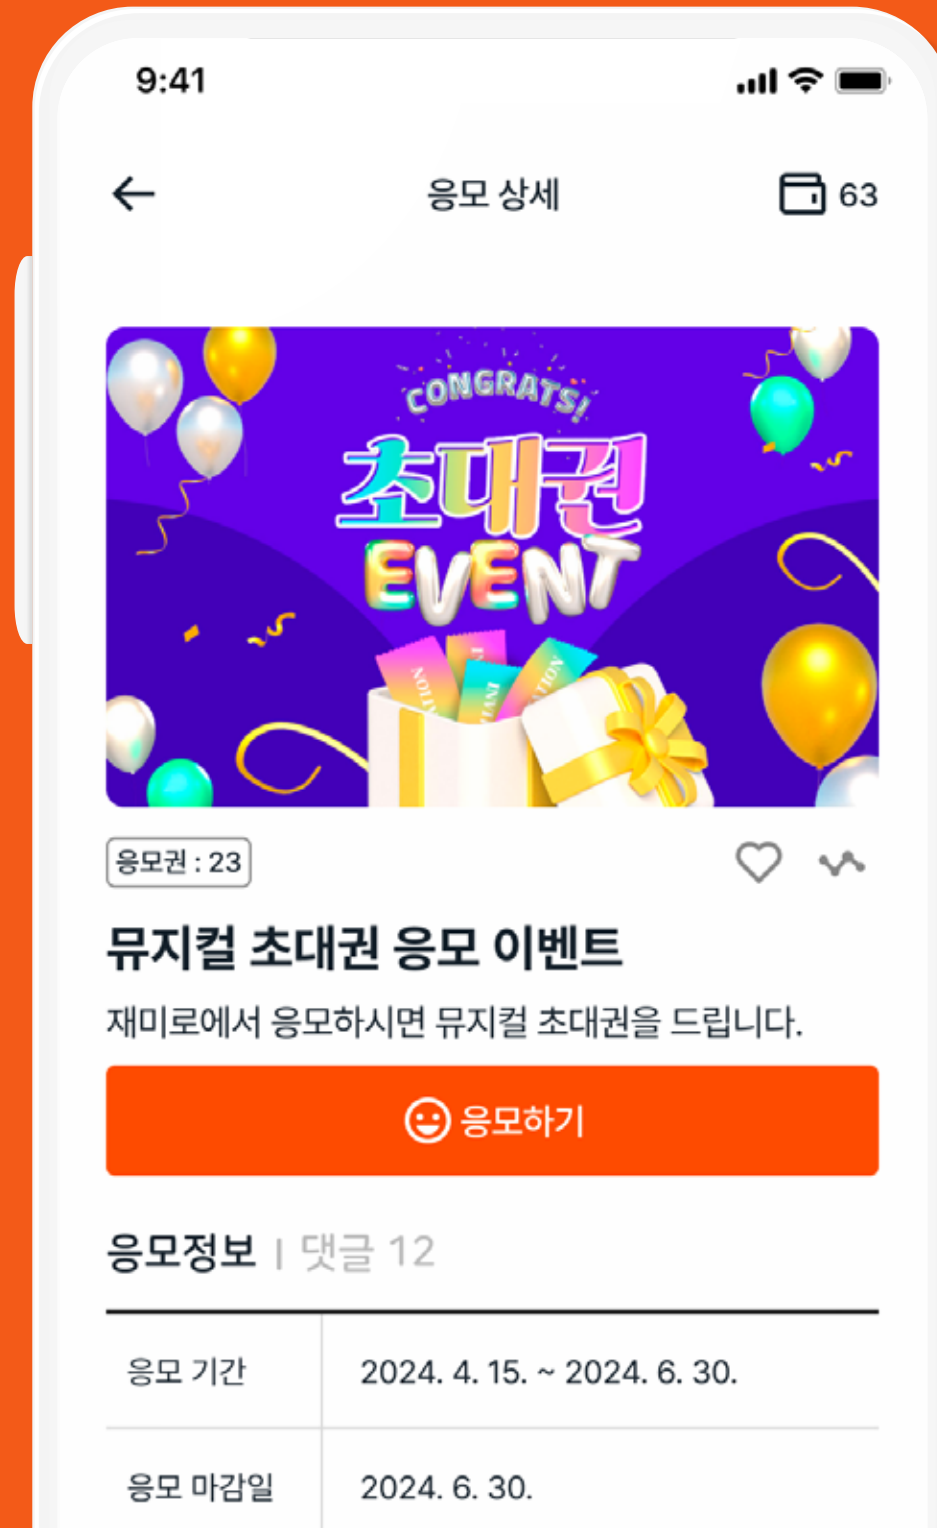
9:41

응모 상세

63

CONGRATS!
초대권
EVENT

응모권 : 23

뮤지컬 초대권 응모 이벤트

재미로에서 응모하시면 뮤지컬 초대권을 드립니다.

응모하기

응모정보 | 댓글 12

| 응모 기간 | 2024. 4. 15. ~ 2024. 6. 30. |
|---|---|
| 응모 마감일 | 2024. 6. 30. |